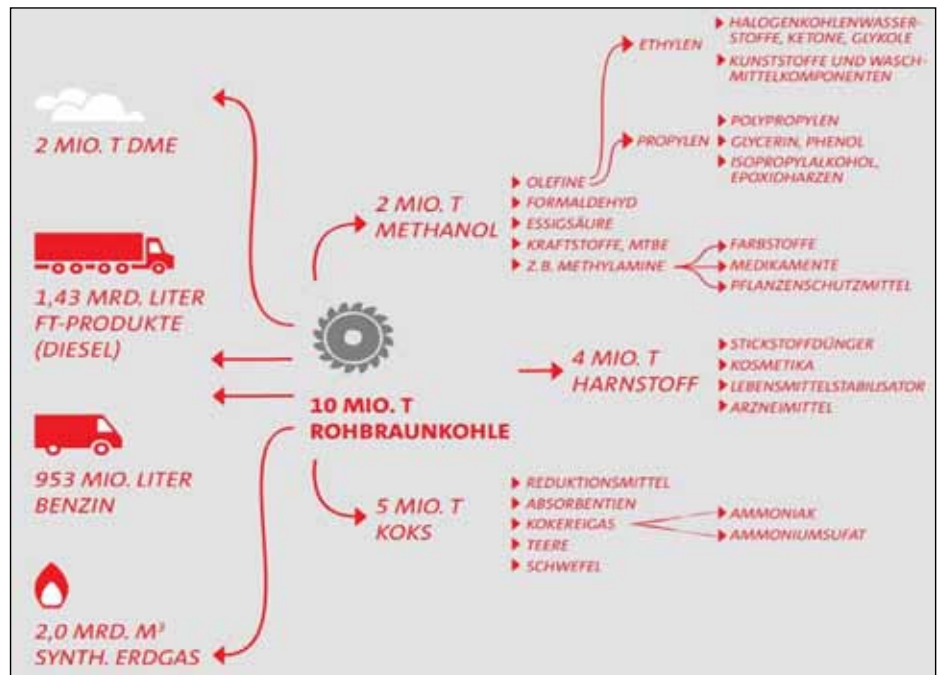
2 MIO. T DME

1,43 MRD. LITER FT-PRODUKTE (DIESEL)

953 MIO. LITER BENZIN

2,0 MRD. M³ SYNTH. ERDGAS

10 MIO. T ROHBRAUNKOHLE

2 MIO. T METHANOL

▸ OLEFINE
▸ FORMALDEHYD
▸ ESSIGSÄURE
▸ KRAFTSTOFFE, MTBE
▸ Z. B. METHYLAMINE

ETHYLEN

▸ HALOGENKOHLENWASSERSTOFFE, KETONE, GLYKOLE
▸ KUNSTSTOFFE UND WASCHMITTELKOMPONENTEN

PROPYLEN

▸ POLYPROPYLEN
▸ GLYCERIN, PHENOL
▸ ISOPROPYLALKOHOL, EPOXIDHARZEN

▸ FARBSTOFFE
▸ MEDIKAMENTE
▸ PFLANZENSCHUTZMITTEL

4 MIO. T HARNSTOFF

▸ STICKSTOFFDÜNGER
▸ KOSMETIKA
▸ LEBENSMITTELSTABILISATOR
▸ ARZNEIMITTEL

5 MIO. T KOKS

▸ REDUKTIONSMITTEL
▸ ABSORBENTIEN
▸ KOKEREIGAS
▸ TEERE
▸ SCHWEFEL

▸ AMMONIAK
▸ AMMONIUMSUFAT